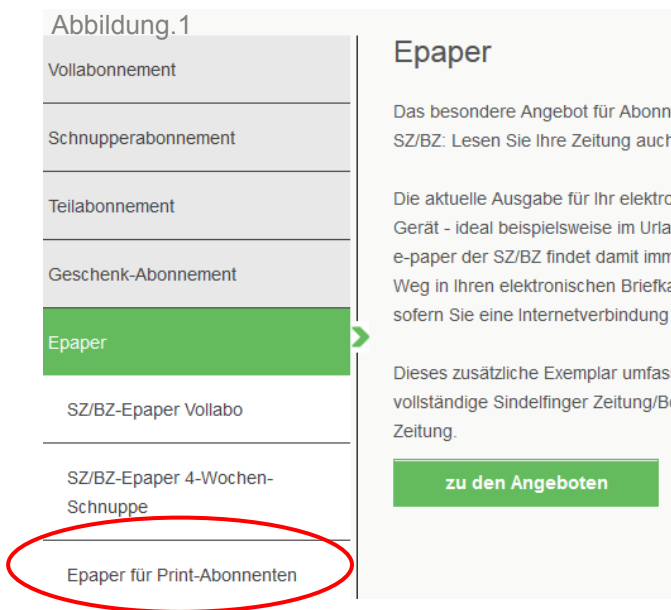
Abbildung.1

Vollabonnement

Schnupperabonnement

Teilabonnement

Geschenk-Abonnement

Epaper

SZ/BZ-Epaper Vollabo

SZ/BZ-Epaper 4-Wochen-Schnuppe

Epaper für Print-Abonnenten

Epaper

Das besondere Angebot für Abonn
SZ/BZ: Lesen Sie Ihre Zeitung auch

Die aktuelle Ausgabe für Ihr elektro
Gerät - ideal beispielsweise im Urla
e-paper der SZ/BZ findet damit imm
Weg in Ihren elektronischen Briefka
sofern Sie eine Internetverbindung

Dieses zusätzliche Exemplar umfas
vollständige Sindelfinger Zeitung/Bö
Zeitung.

zu den Angeboten